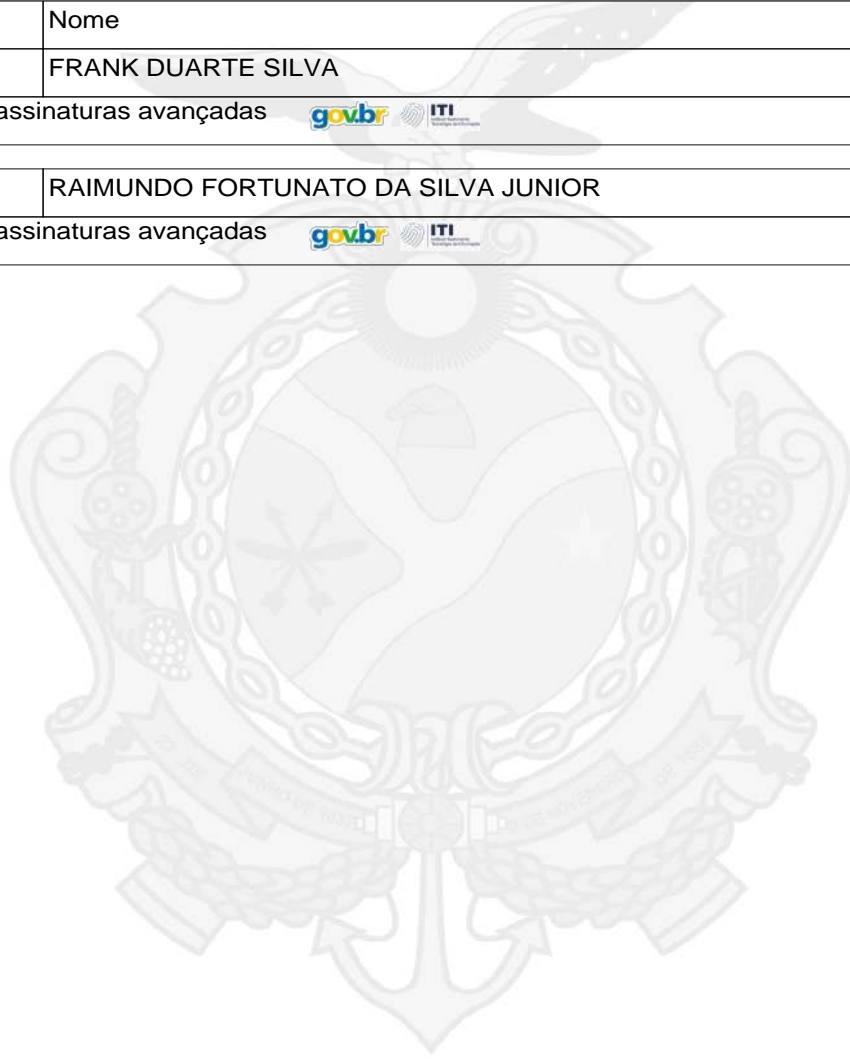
| | Nome |
|---|---|
| | FRANK DUARTE SILVA |

assinaturas avançadas gov.br ITI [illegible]

| | RAIMUNDO FORTUNATO DA SILVA JUNIOR |
|---|---|

assinaturas avançadas gov.br ITI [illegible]

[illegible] DE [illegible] DE 1832 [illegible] DE NOVEMBRO DE 18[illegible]